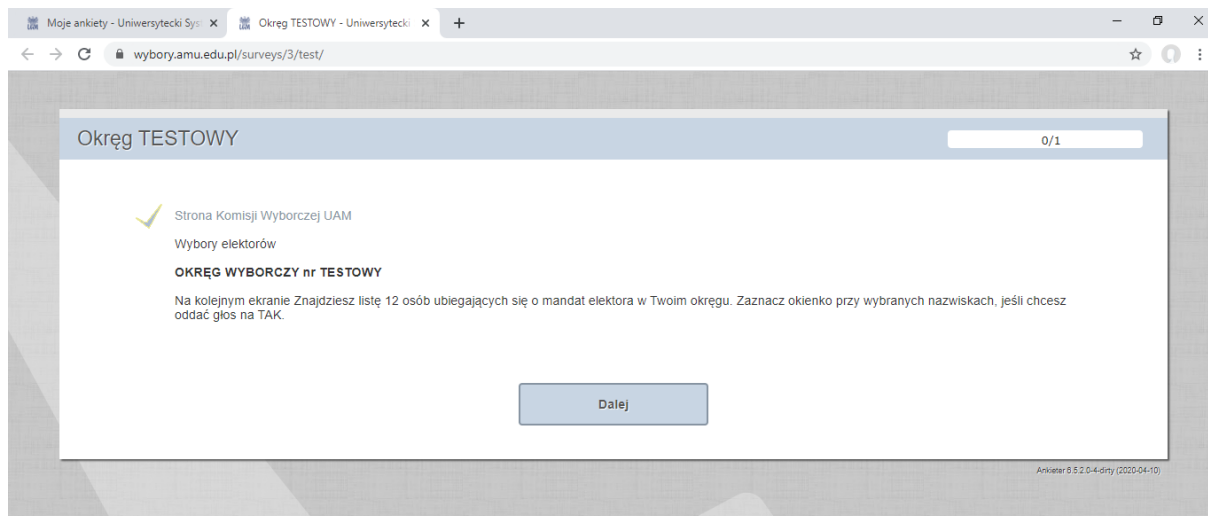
Moje ankiety - Uniwersytecki Sys ×
Okręg TESTOWY - Uniwersytecki ×
+

wybory.amu.edu.pl/surveys/3/test/

Okręg TESTOWY

0/1

Strona Komisji Wyborczej UAM

Wybory elektorów

OKRĘG WYBORCZY nr TESTOWY

Na kolejnym ekranie Znajdziesz listę 12 osób ubiegających się o mandat elektora w Twoim okręgu. Zaznacz okienko przy wybranych nazwiskach, jeśli chcesz oddać głos na TAK.

Dalej

Ankieter 8.5.2.0-4-dirty (2020-04-10)